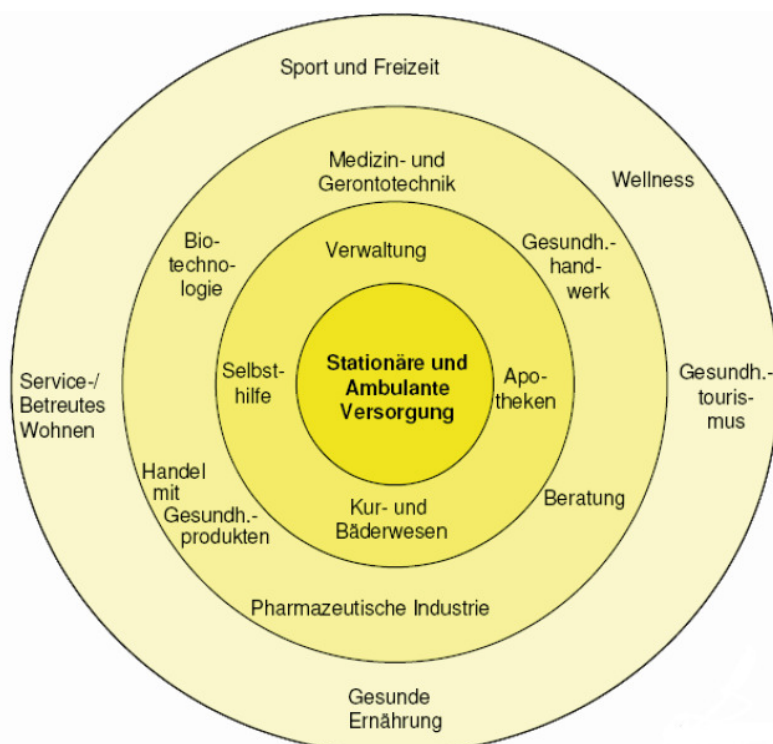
Sport und Freizeit

Medizin- und Gerontotechnik

Wellness

Biotechnologie

Verwaltung

Gesundh.-handwerk

Service-/ Betreutes Wohnen

Selbsthilfe

Stationäre und Ambulante Versorgung

Apotheken

Gesundh.-tourismus

Handel mit Gesundh.-produkten

Kur- und Bäderwesen

Beratung

Pharmazeutische Industrie

Gesunde Ernährung